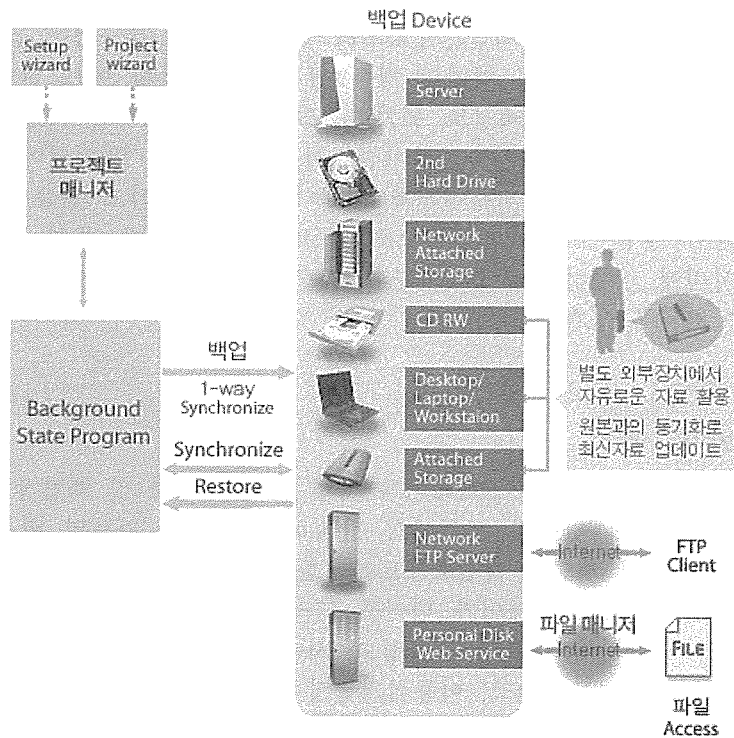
Setup wizard

Project wizard

프로젝트 매니저

Background State Program

백업

1-way Synchronize

Synchronize

Restore

백업 Device

Server

2nd Hard Drive

Network Attached Storage

CD RW

Desktop/ Laptop/ Workstaion

Attached Storage

Network FTP Server

Personal Disk Web Service

별도 외부장치에서 자유로운 자료 활용

원본과의 동기화로 최신자료 업데이트

Internet

FTP Client

파일 매니저

Internet

FILE

파일 Access